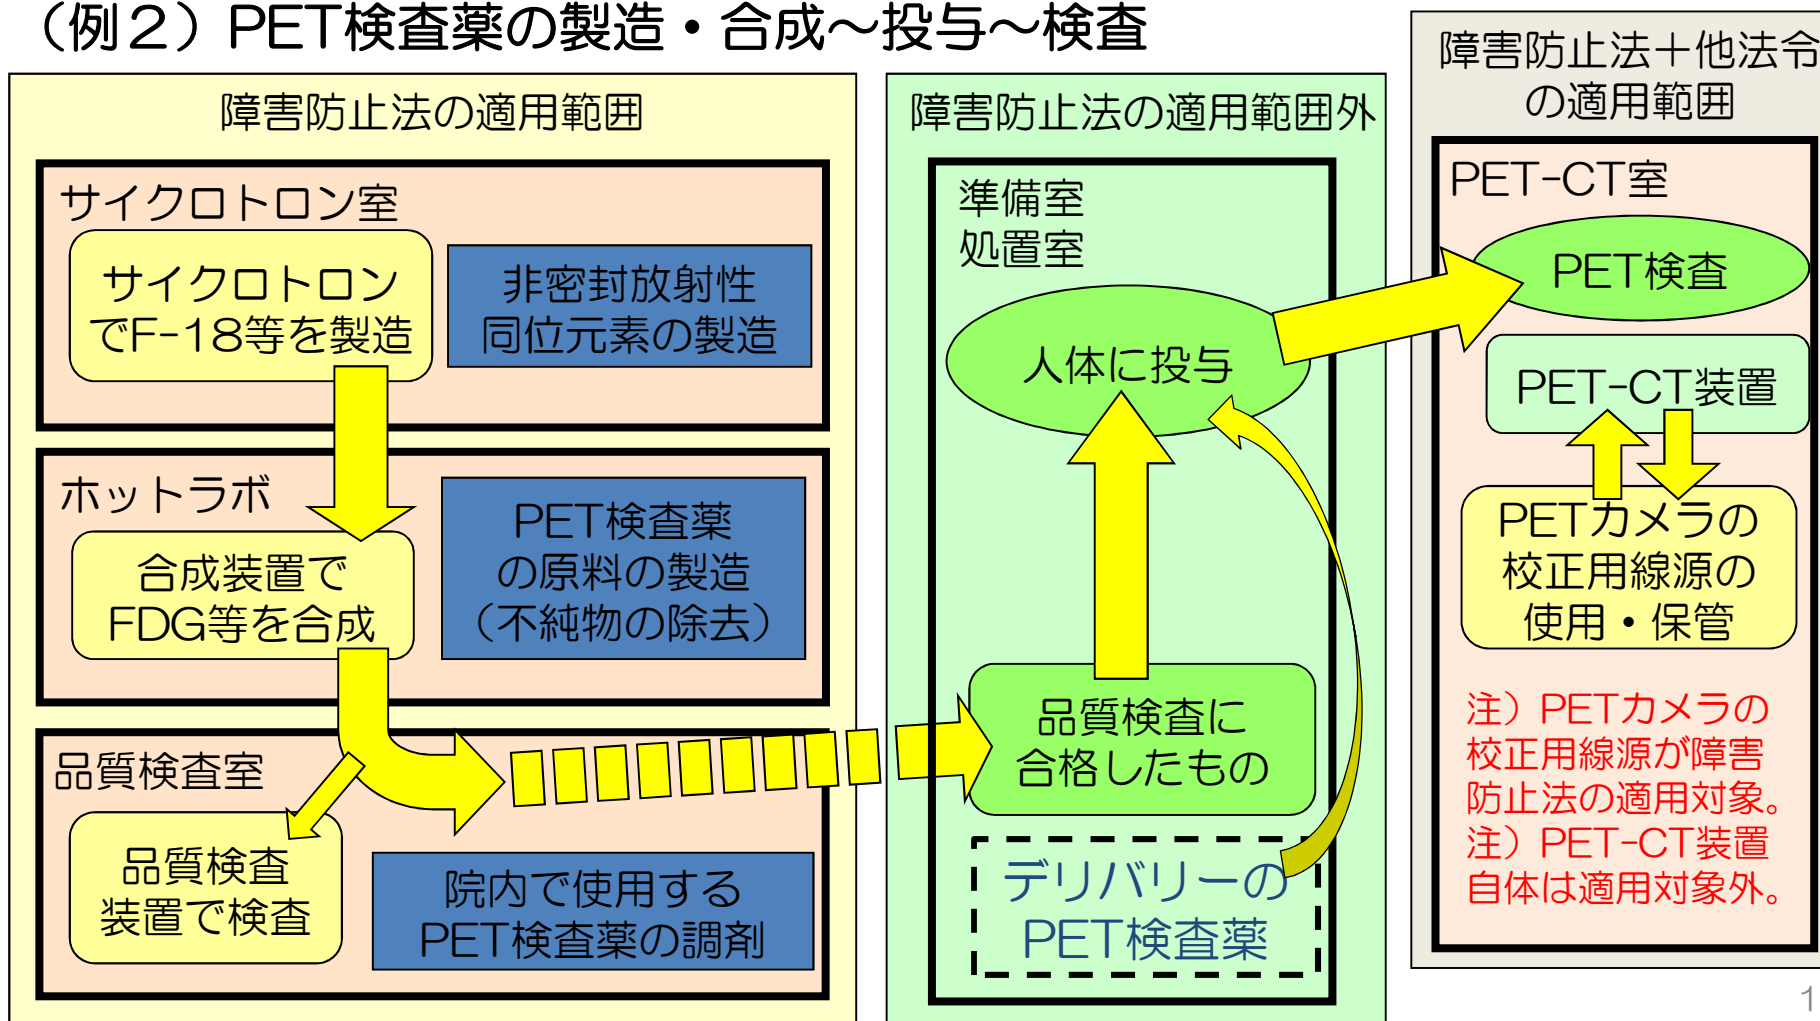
（例２）PET検査薬の製造・合成～投与～検査

障害防止法の適用範囲

サイクロトロン室

サイクロトロンでF-18等を製造

非密封放射性同位元素の製造

ホットラボ

合成装置でFDG等を合成

PET検査薬の原料の製造（不純物の除去）

品質検査室

品質検査装置で検査

院内で使用するPET検査薬の調剤

障害防止法の適用範囲外

準備室
処置室

人体に投与

品質検査に合格したもの

デリバリーのPET検査薬

障害防止法＋他法令の適用範囲

PET-CT室

PET検査

PET-CT装置

PETカメラの校正用線源の使用・保管

注）PETカメラの校正用線源が障害防止法の適用対象。
注）PET-CT装置自体は適用対象外。

1